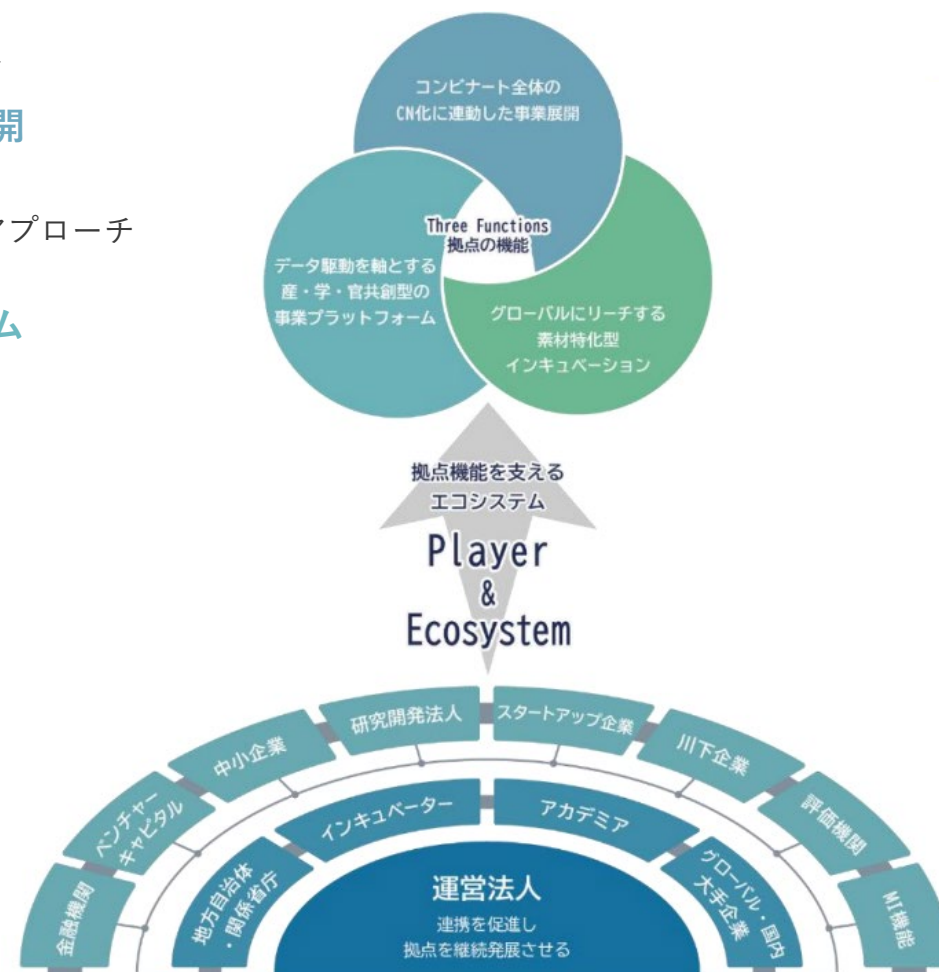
開

アプローチ

ム

コンビナート全体の
CN化に連動した事業展開

Three Functions
拠点の機能

データ駆動を軸とする
産・学・官共創型の
事業プラットフォーム

グローバルにリーチする
素材特化型
インキュベーション

拠点機能を支える
エコシステム

Player
&
Ecosystem

金融機関
ベンチャーキャピタル
中小企業
研究開発法人
スタートアップ企業
川下企業
評価機関
MI機能

地方自治体・関係省庁
インキュベーター
アカデミア
グローバル・国内大手企業

運営法人
連携を促進し
拠点を継続発展させる